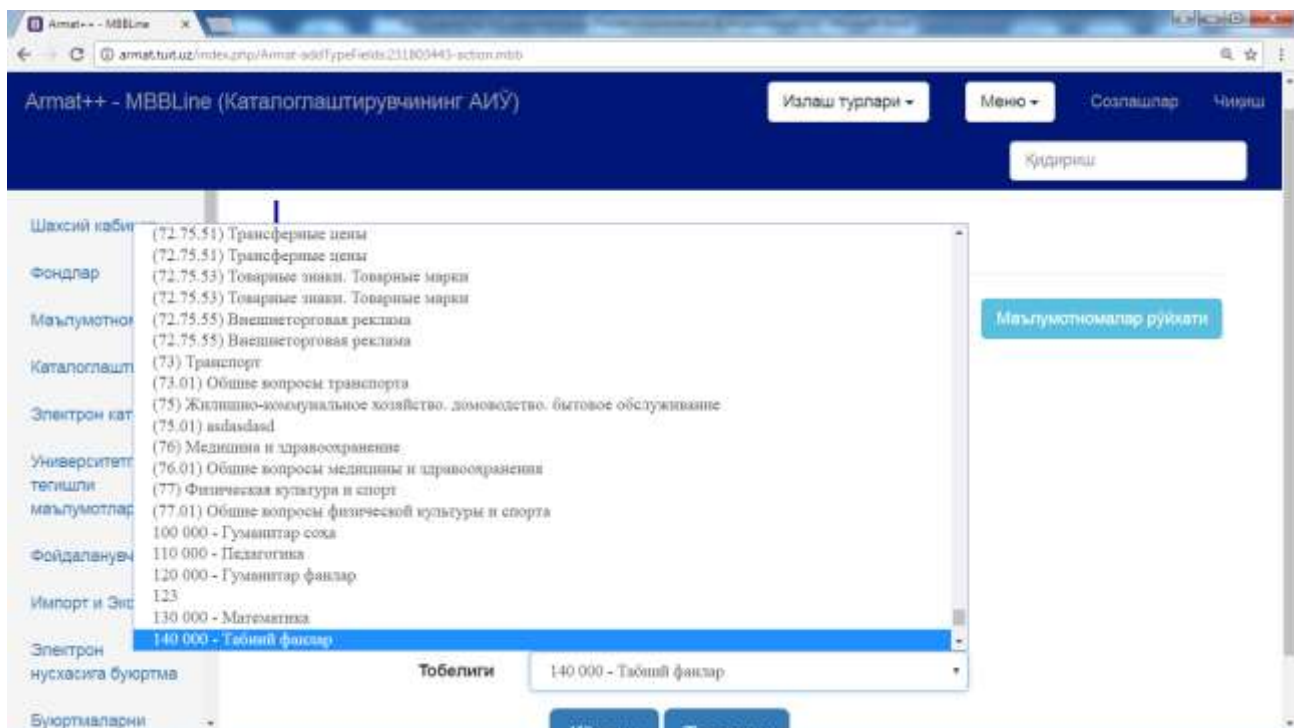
Armat++ - MBBLine ×

armat.tuit.uz/index.php/Armat-addTypeFields/231800443-action.mbb

Armat++ - MBBLine (Каталоглаштирувчининг АИЎ)

Излаш турлари ▾

Меню ▾

Созлашлар

Чиқиш

Қидириш

Шахсий кабин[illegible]

Фондлар

Маълумотном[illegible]

Каталоглашти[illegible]

Электрон кат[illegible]

Университет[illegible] тегишли маълумотлар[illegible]

Фойдаланувч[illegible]

Импорт и Экс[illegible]

Электрон нусхасига буюртма

Буюртмаларни

(72.75.51) Трансферные цены
(72.75.51) Трансферные цены
(72.75.53) Товарные знаки. Товарные марки
(72.75.53) Товарные знаки. Товарные марки
(72.75.55) Внешнеторговая реклама
(72.75.55) Внешнеторговая реклама
(73) Транспорт
(73.01) Общие вопросы транспорта
(75) Жилищно-коммунальное хозяйство. домоводство. бытовое обслуживание
(75.01) asdasdasd
(76) Медицина и здравоохранение
(76.01) Общие вопросы медицины и здравоохранения
(77) Физическая культура и спорт
(77.01) Общие вопросы физической культуры и спорта
100 000 - Гуманитар соха
110 000 - Педагогика
120 000 - Гуманитар фанлар
123
130 000 - Математика
140 000 - Табиий фанлар

Маълумотномалар рўйхати

Тобелиги

140 000 - Табиий фанлар